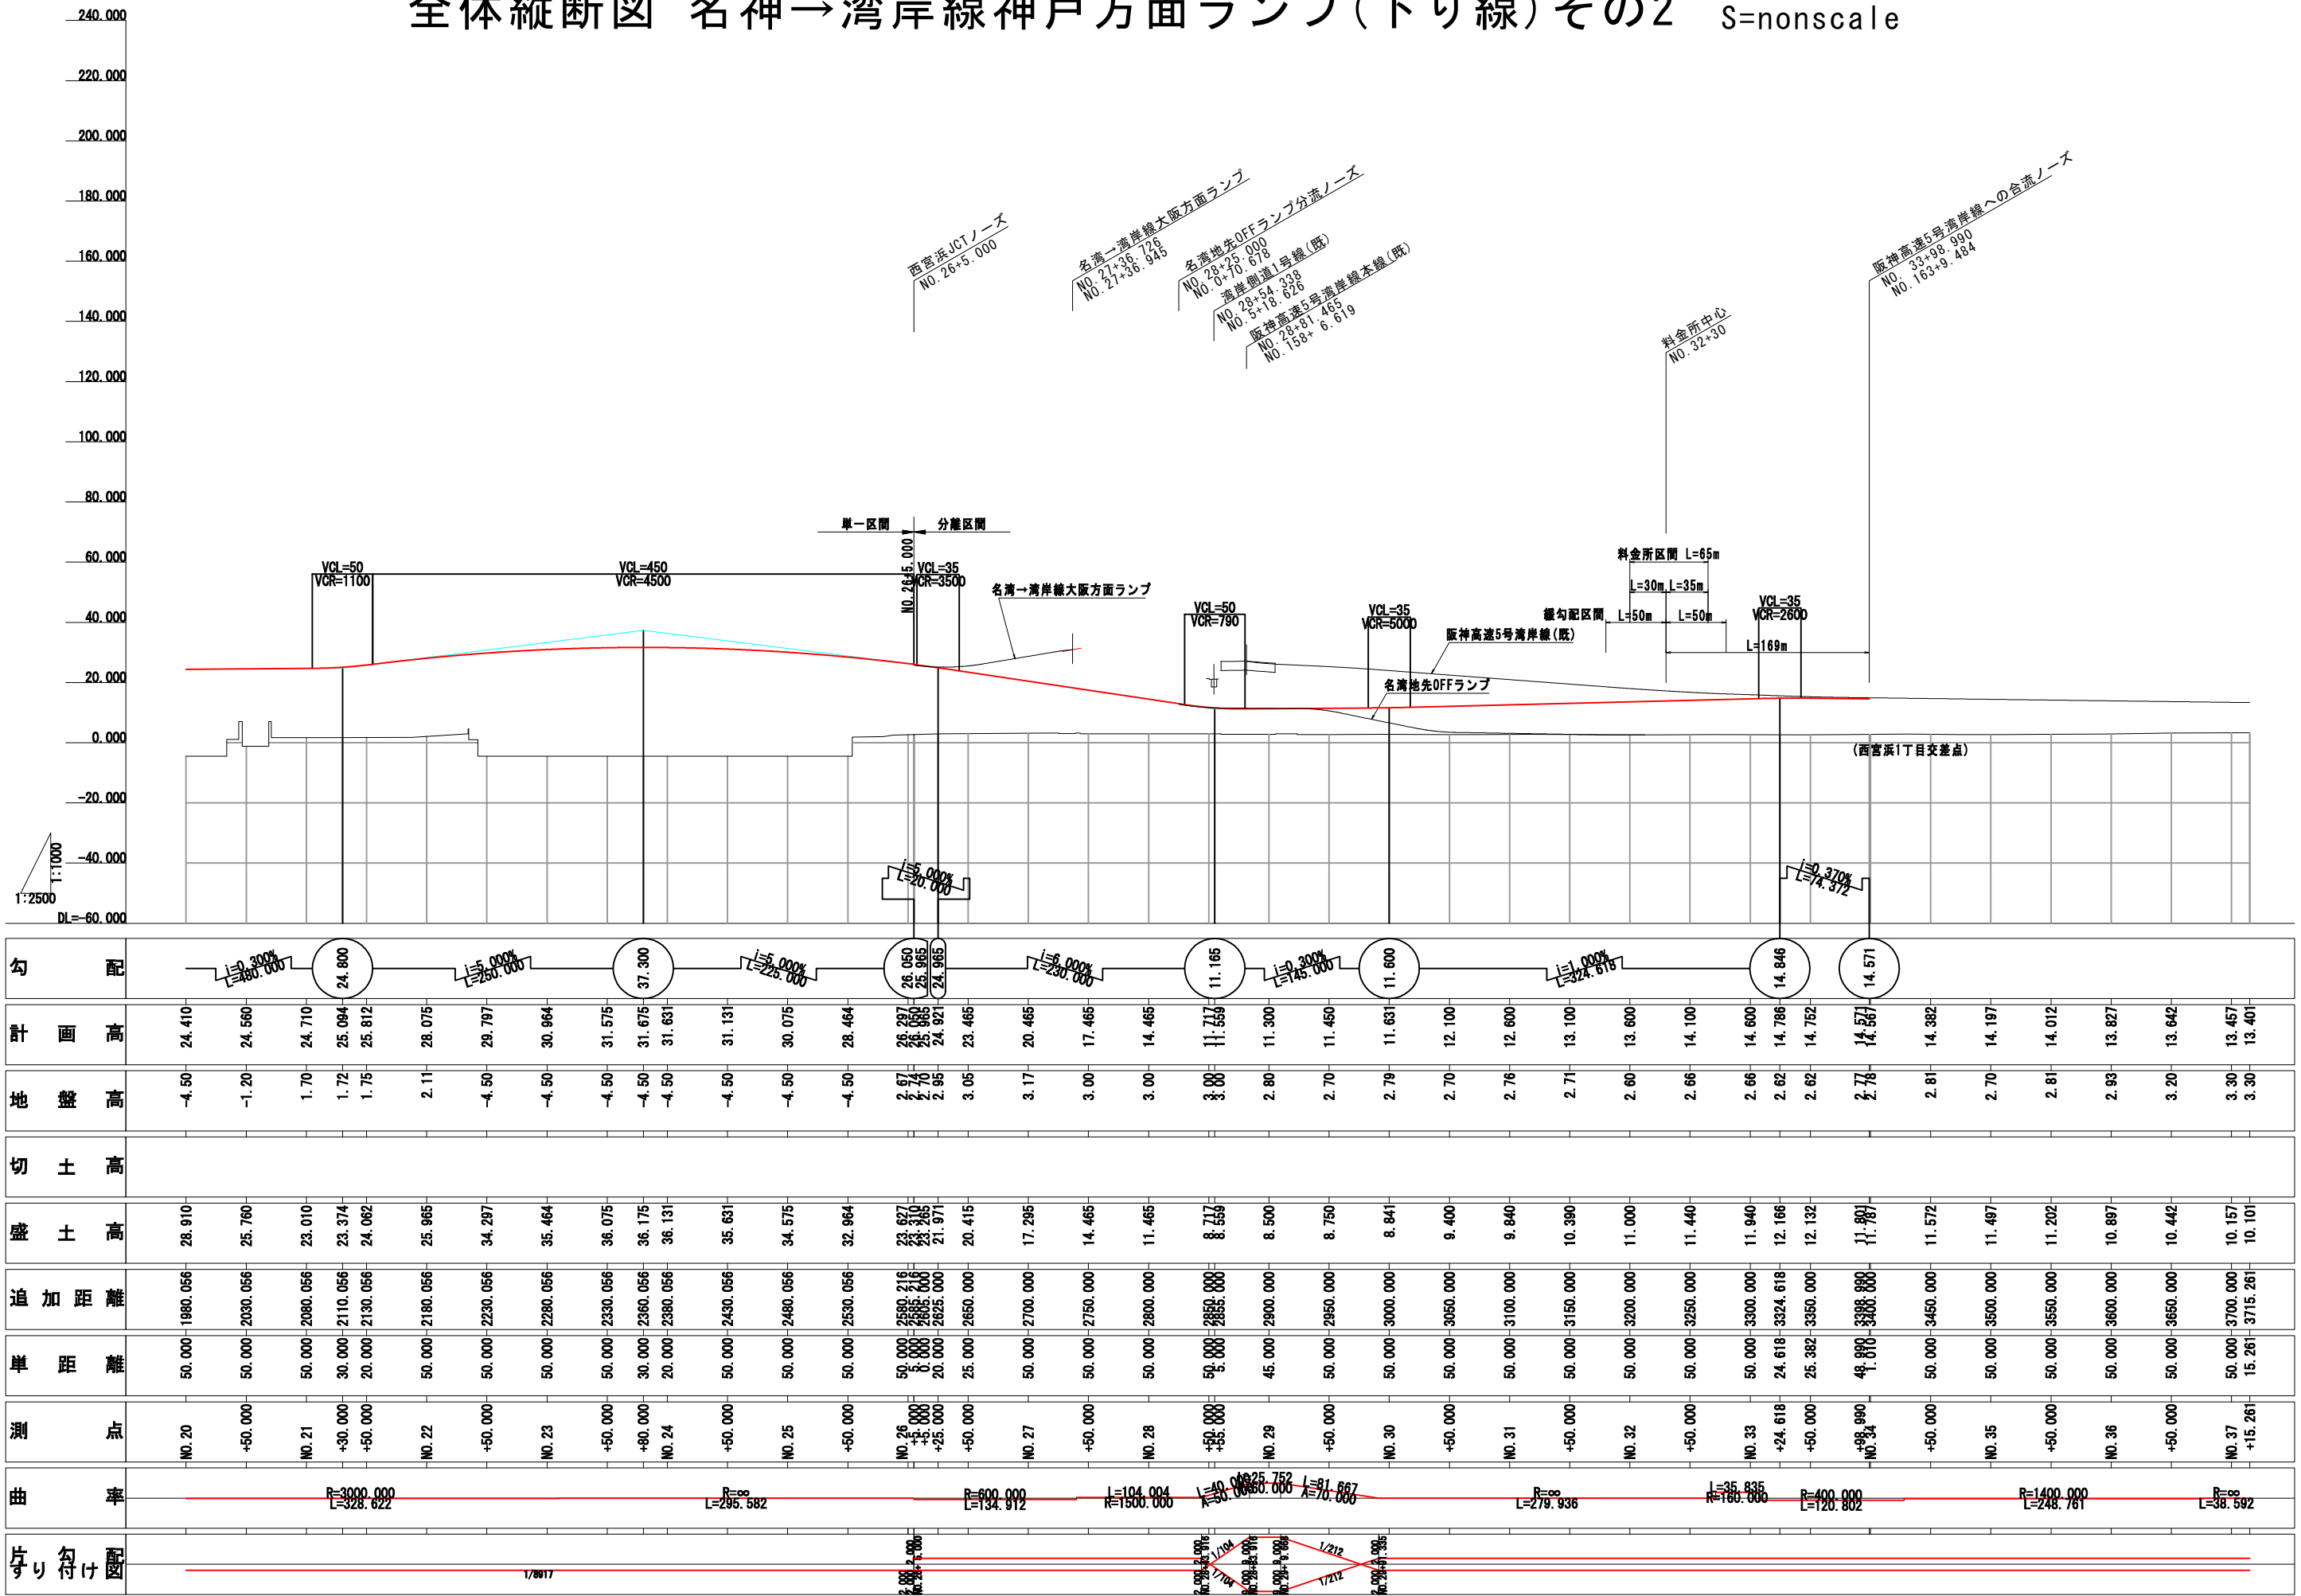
全体縦断図 名神→湾岸線神戸方面ランプ(下り線)その2 S=nonscale

240.000
220.000
200.000
180.000
160.000
140.000
120.000
100.000
80.000
60.000
40.000
20.000
0.000
-20.000
-40.000
DL=-60.000

1:1000
1:2500

西宮浜JCTノーズ
NO.26+5.000

名湾→湾岸線大阪方面ランプ
NO.27+36.726
NO.27+36.945

名湾地先OFFランプ分流ノーズ
NO.28+25.000
NO.0+70.678

湾岸側道1号線(既)
NO.28+54.338
NO.5+18.626

阪神高速5号湾岸線本線(既)
NO.28+81.465
NO.158+6.619

料金所中心
NO.32+30

阪神高速5号湾岸線への合流ノーズ
NO.33+98.990
NO.163+9.484

単一区間
分離区間
NO.26+5.000

VCL=50
VCR=1100
VCL=450
VCR=4500
VCL=35
VCR=3500
名湾→湾岸線大阪方面ランプ
VCL=50
VCR=790
VCL=35
VCR=5000
料金所区間 L=65m
L=30m L=35m
緩勾配区間 L=50m L=50m
阪神高速5号湾岸線(既)
VCL=35
VCR=2600
L=169m
名湾地先OFFランプ
(西宮浜1丁目交差点)

i=5.000%
L=20.000
i=0.370%
L=74.372

勾配
i=0.300%
L=480.000
24.800
i=5.000%
L=250.000
37.300
i=5.000%
L=225.000
26.050
25.965
24.965
i=6.000%
L=230.000
11.165
i=0.300%
L=145.000
11.600
i=1.000%
L=324.618
14.846
14.571

計画高
24.410 24.560 24.710 25.094 25.812 28.075 29.797 30.964 31.575 31.675 31.631 31.131 30.075 28.464 26.297 25.050 25.965 24.921 23.465 20.465 17.465 14.465 11.717 11.559 11.300 11.450 11.631 12.100 12.600 13.100 13.600 14.100 14.600 14.786 14.752 14.571 14.567 14.382 14.197 14.012 13.827 13.642 13.457 13.401

地盤高
-4.50 -1.20 1.70 1.72 1.75 2.11 -4.50 -4.50 -4.50 -4.50 -4.50 -4.50 -4.50 -4.50 2.67 2.74 2.70 2.95 3.05 3.17 3.00 3.00 3.00 3.00 2.80 2.70 2.79 2.70 2.76 2.71 2.60 2.66 2.66 2.62 2.62 2.77 2.78 2.81 2.70 2.81 2.93 3.20 3.30 3.30

切土高

盛土高
28.910 25.760 23.010 23.374 24.062 25.965 34.297 35.464 36.075 36.175 36.131 35.631 34.575 32.964 23.627 23.310 23.265 21.971 20.415 17.295 14.465 11.465 8.717 8.559 8.500 8.750 8.841 9.400 9.840 10.390 11.000 11.440 11.940 12.166 12.132 11.801 11.787 11.572 11.497 11.202 10.897 10.442 10.157 10.101

追加距離
1980.056 2030.056 2080.056 2110.056 2130.056 2180.056 2230.056 2280.056 2330.056 2360.056 2380.056 2430.056 2480.056 2530.056 2580.216 2585.000 2600.000 2625.000 2650.000 2700.000 2750.000 2800.000 2850.000 2855.000 2900.000 2950.000 3000.000 3050.000 3100.000 3150.000 3200.000 3250.000 3300.000 3324.618 3350.000 3398.990 3400.000 3450.000 3500.000 3550.000 3600.000 3650.000 3700.000 3715.261

単距離
50.000 50.000 50.000 30.000 20.000 50.000 50.000 50.000 50.000 30.000 20.000 50.000 50.000 50.000 50.000 5.000 0.000 20.000 25.000 50.000 50.000 50.000 50.000 5.000 45.000 50.000 50.000 50.000 50.000 50.000 50.000 50.000 50.000 24.618 25.382 48.990 1.010 50.000 50.000 50.000 50.000 50.000 50.000 15.261

測点
NO.20 +50.000 NO.21 +30.000 +50.000 NO.22 +50.000 NO.23 +50.000 +80.000 NO.24 +50.000 NO.25 +50.000 NO.26 +5.000 +25.000 +50.000 NO.27 +50.000 NO.28 +50.000 +55.000 NO.29 +50.000 NO.30 +50.000 NO.31 +50.000 NO.32 +50.000 NO.33 +24.618 +50.000 +98.990 NO.34 +50.000 NO.35 +50.000 NO.36 +50.000 NO.37 +15.261

曲率
R=3000.000
L=328.622
R=∞
L=295.582
R=600.000
L=134.912
L=104.004
R=1500.000
L=40.000
A=50.000
L=25.752
R=60.000
L=81.667
A=70.000
R=∞
L=279.936
L=35.835
R=160.000
R=400.000
L=120.802
R=1400.000
L=248.761
R=∞
L=38.592

片勾配すり付け図
1/8917
1/104
1/104
1/212
1/212